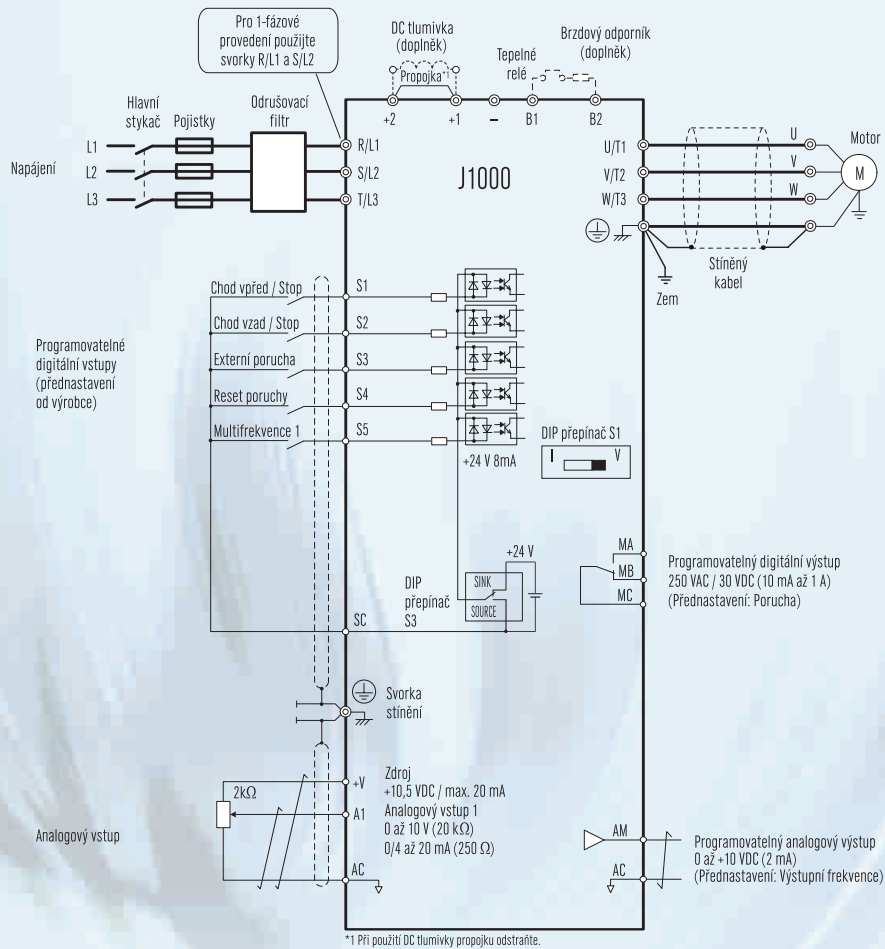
Pro 1-fázové provedení použijte svorky R/L1 a S/L2

DC tlumivka (doplněk)

Propojka*

Tepelné relé

Brzdový odporník (doplněk)

+2 +1 – B1 B2

Hlavní stykač

Pojistky

Odrušovací filtr

Napájení

L1
L2
L3

R/L1
S/L2
T/L3

J1000

U/T1
V/T2
W/T3

U
V
W

Motor

M

Stíněný kabel

Zem

Chod vpřed / Stop
Chod vzad / Stop
Externí porucha
Reset poruchy
Multifrekvence 1

S1
S2
S3
S4
S5

Programovatelné digitální vstupy (přednastavení od výrobce)

+24 V 8mA

DIP přepínač S1

I V

+24 V

DIP přepínač S3

SINK
SOURCE

SC

MA
MB
MC

Programovatelný digitální výstup 250 VAC / 30 VDC (10 mA až 1 A) (Přednastavení: Porucha)

Svorka stínění

$2k\Omega$

+V
A1
AC

Zdroj +10,5 VDC / max. 20 mA
Analogový vstup 1
0 až 10 V ($20\ k\Omega$)
0/4 až 20 mA ($250\ \Omega$)

Analogový vstup

AM
AC

Programovatelný analogový výstup 0 až +10 VDC (2 mA) (Přednastavení: Výstupní frekvence)

*1 Při použití DC tlumivky propojku odstraňte.